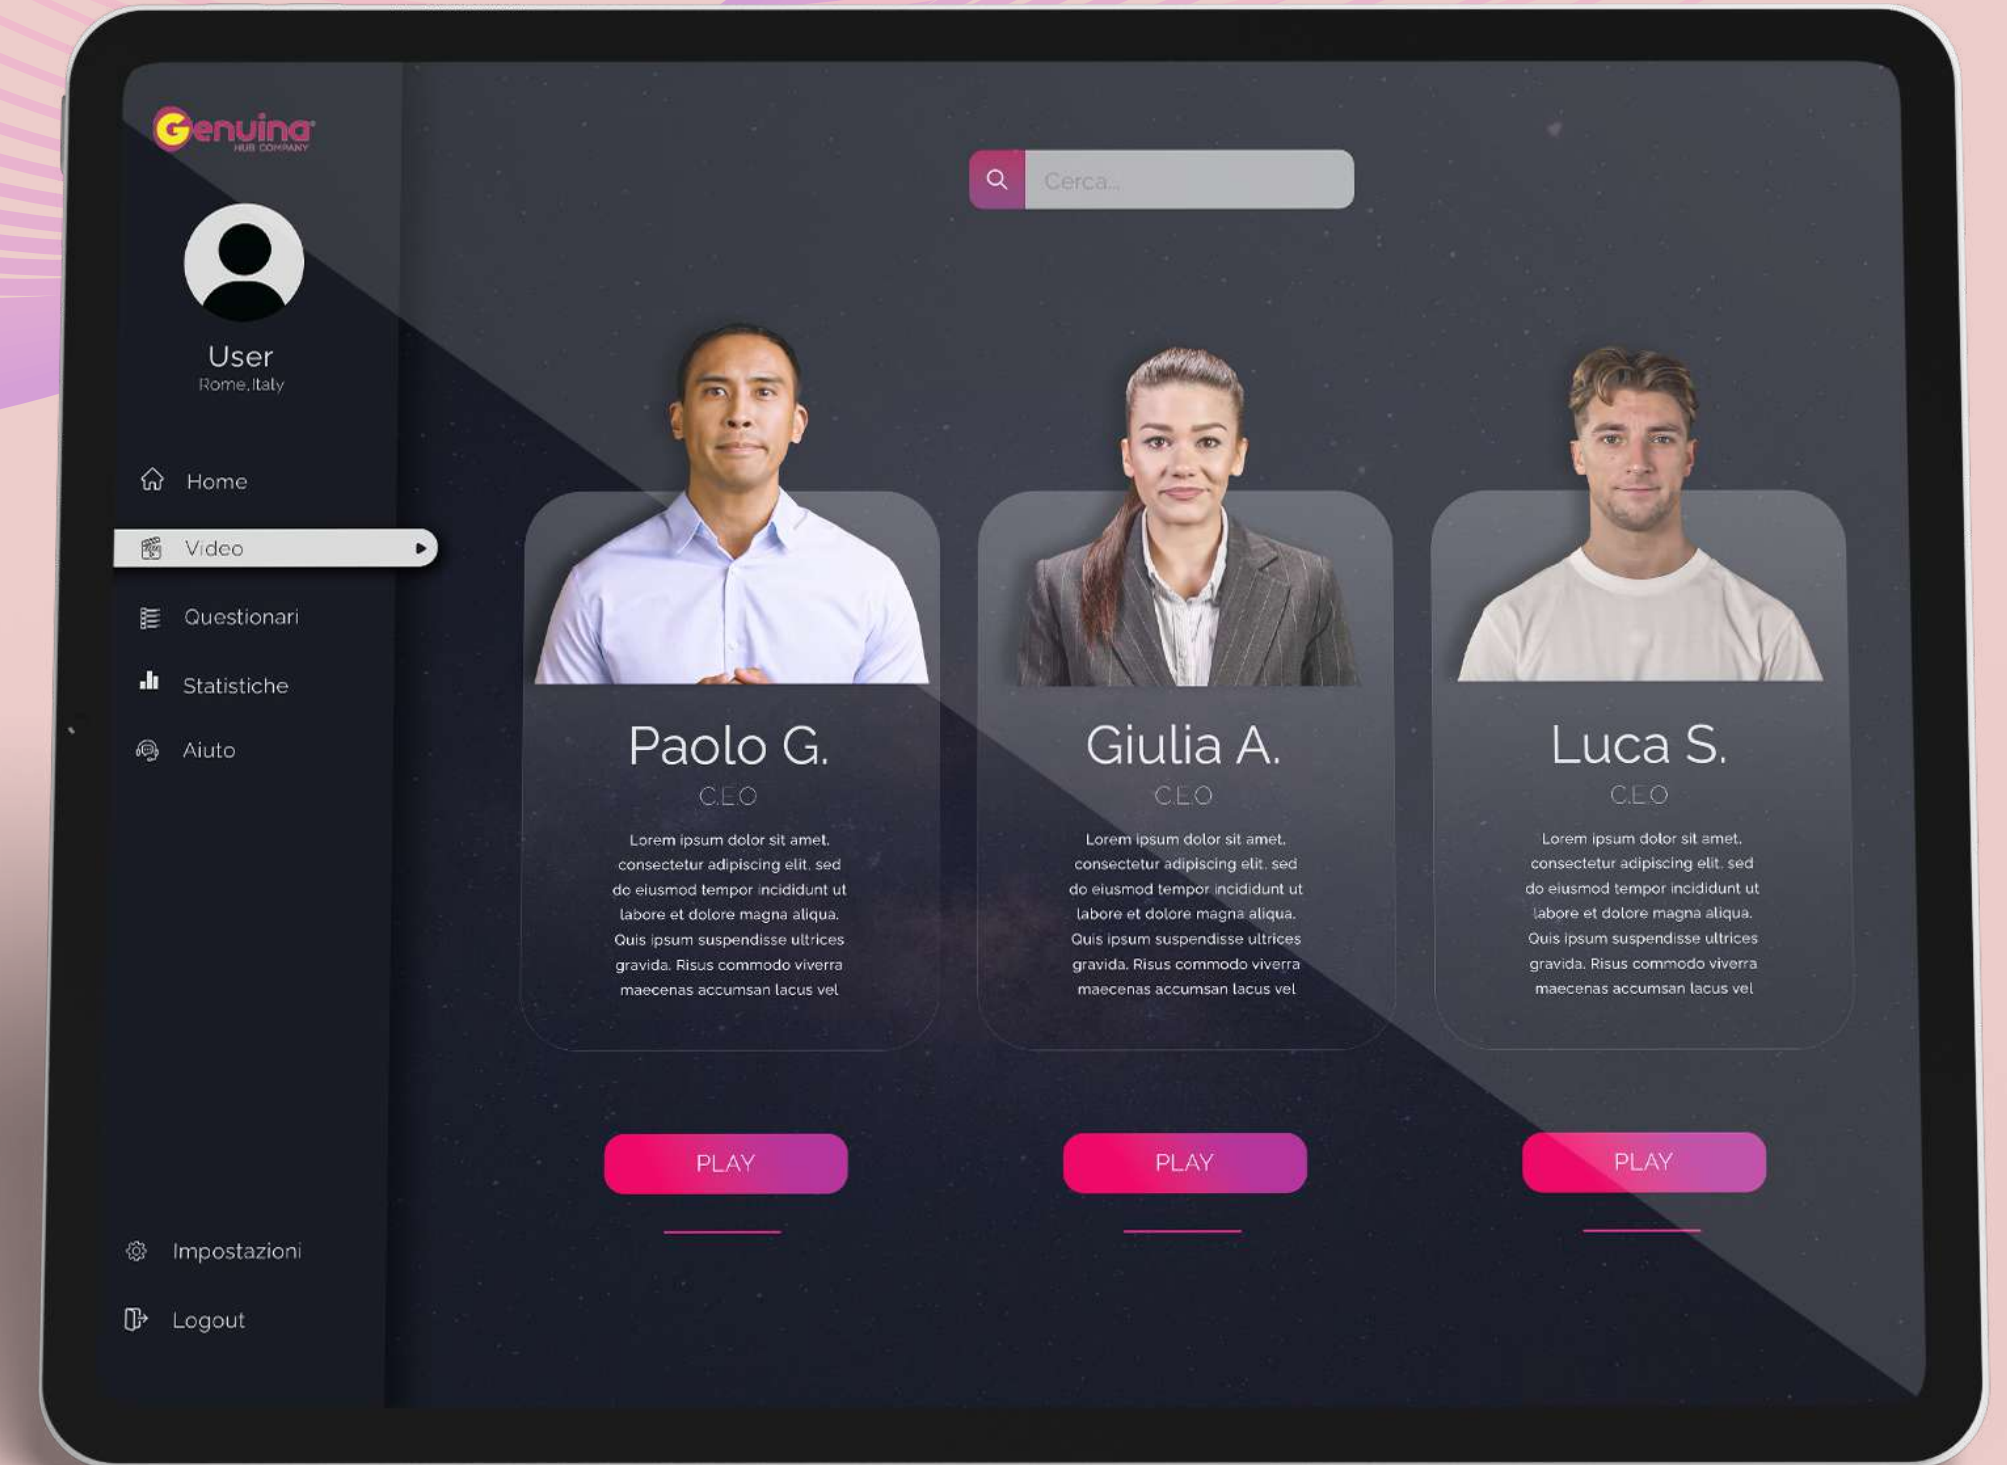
Genuina HUB COMPANY

User
Rome, Italy

Home
Video
Questionari
Statistiche
Aiuto

Impostazioni
Logout

Cerca...

Paolo G.
C.E.O
Lorem ipsum dolor sit amet, consectetur adipiscing elit, sed do eiusmod tempor incididunt ut labore et dolore magna aliqua. Quis ipsum suspendisse ultrices gravida. Risus commodo viverra maecenas accumsan lacus vel

PLAY

Giulia A.
C.E.O
Lorem ipsum dolor sit amet, consectetur adipiscing elit, sed do eiusmod tempor incididunt ut labore et dolore magna aliqua. Quis ipsum suspendisse ultrices gravida. Risus commodo viverra maecenas accumsan lacus vel

PLAY

Luca S.
C.E.O
Lorem ipsum dolor sit amet, consectetur adipiscing elit, sed do eiusmod tempor incididunt ut labore et dolore magna aliqua. Quis ipsum suspendisse ultrices gravida. Risus commodo viverra maecenas accumsan lacus vel

PLAY